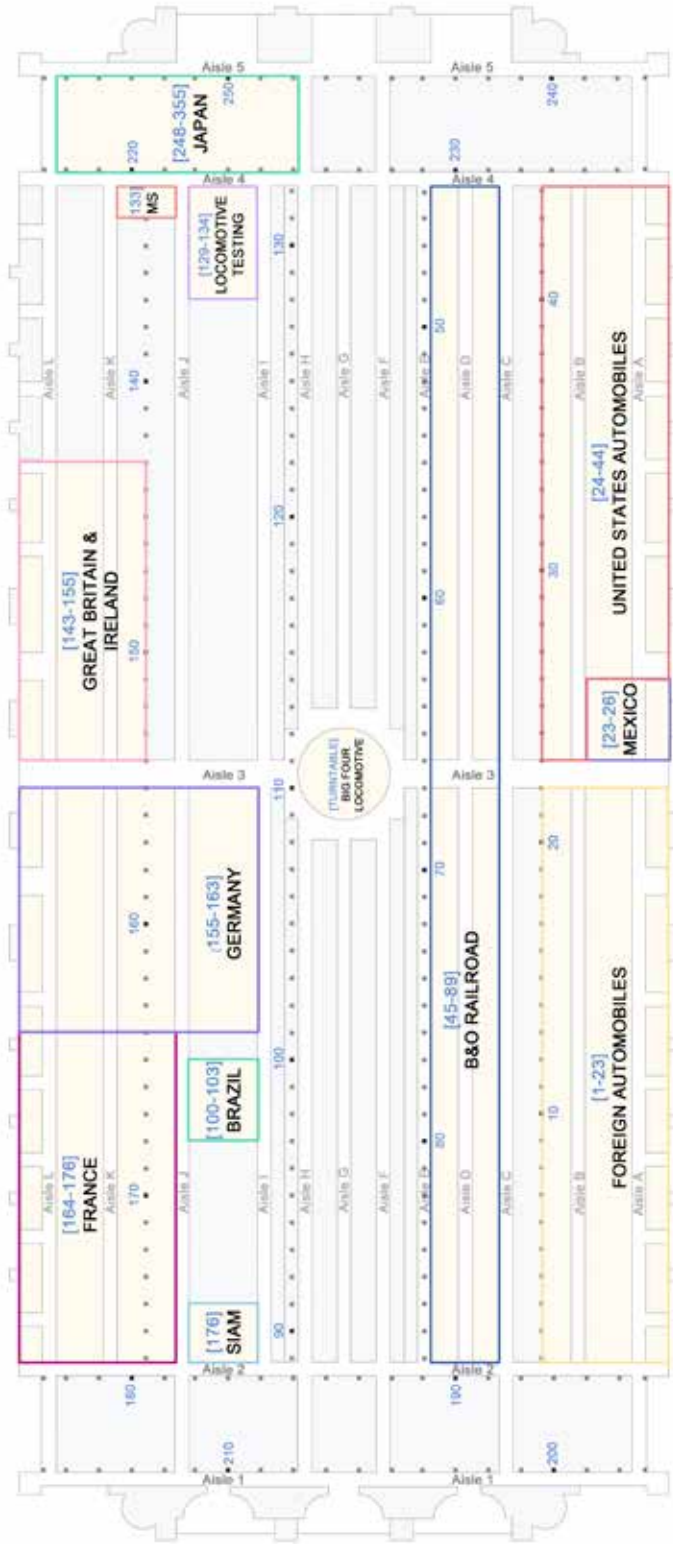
Aisle 5
Aisle 5
220
250
[248-355]
JAPAN
230
240
Aisle 4
Aisle 4
[133]
MS
[129-134]
LOCOMOTIVE TESTING
130
50
40
Aisle L
Aisle K
140
Aisle J
Aisle I
Aisle H
Aisle G
Aisle F
Aisle E
Aisle D
Aisle C
Aisle B
Aisle A
[24-44]
UNITED STATES AUTOMOBILES
120
[143-155]
GREAT BRITAIN & IRELAND
150
60
30
[23-26]
MEXICO
Aisle 3
110
[TURNTABLE]
BIG FOUR LOCOMOTIVE
Aisle 3
70
20
160
[155-163]
GERMANY
[45-89]
B&O RAILROAD
100
[1-23]
FOREIGN AUTOMOBILES
[100-103]
BRAZIL
10
80
[164-176]
FRANCE
170
Aisle L
Aisle K
Aisle J
Aisle I
Aisle H
Aisle G
Aisle F
Aisle E
Aisle D
Aisle C
Aisle B
Aisle A
90
[176]
SIAM
Aisle 2
Aisle 2
180
190
210
200
Aisle 1
Aisle 1